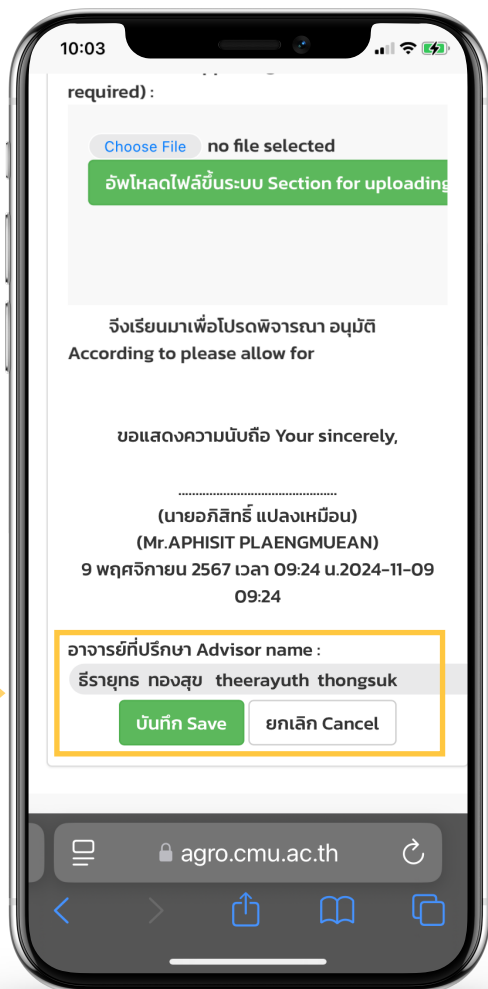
10:03

required) :

Choose File no file selected

อัพโหลดไฟล์ขึ้นระบบ Section for uploading

จึงเรียนมาเพื่อโปรดพิจารณา อนุมัติ
According to please allow for

ขอแสดงความนับถือ Your sincerely,

.............................................
(นายอภิสิทธิ์ แปลงเหมือน)
(Mr.APHISIT PLAENGMUEAN)
9 พฤศจิกายน 2567 เวลา 09:24 น.2024-11-09 09:24

อาจารย์ที่ปรึกษา Advisor name :
ธีรายุทธ ทองสุข theerayuth thongsuk

บันทึก Save ยกเลิก Cancel

agro.cmu.ac.th